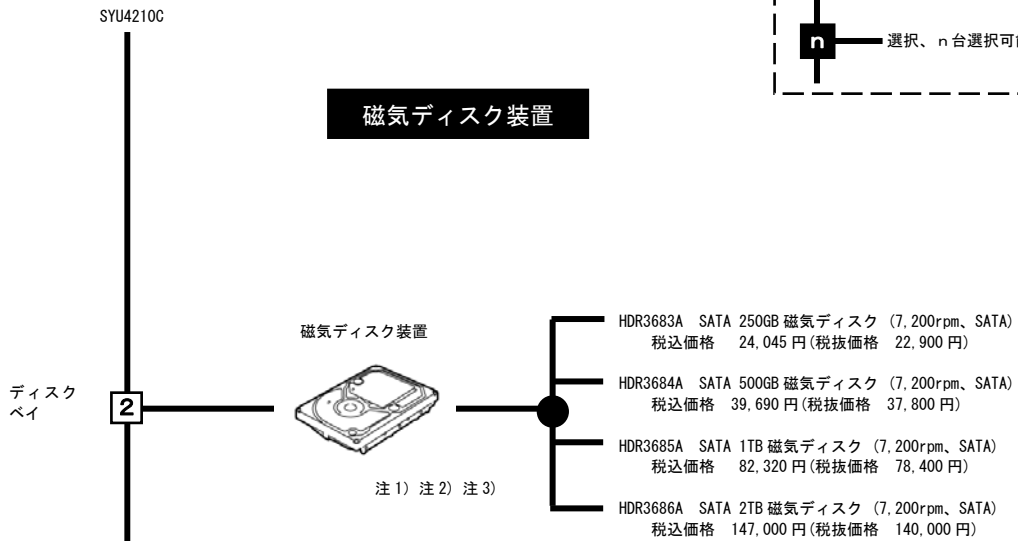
SYU4210C

n 選択、n 台選択可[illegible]

磁気ディスク装置

磁気ディスク装置

ディスク ベイ

2

注 1) 注 2) 注 3)

HDR3683A SATA 250GB 磁気ディスク (7,200rpm、SATA)
税込価格 24,045 円(税抜価格 22,900 円)

HDR3684A SATA 500GB 磁気ディスク (7,200rpm、SATA)
税込価格 39,690 円(税抜価格 37,800 円)

HDR3685A SATA 1TB 磁気ディスク (7,200rpm、SATA)
税込価格 82,320 円(税抜価格 78,400 円)

HDR3686A SATA 2TB 磁気ディスク (7,200rpm、SATA)
税込価格 147,000 円(税抜価格 140,000 円)